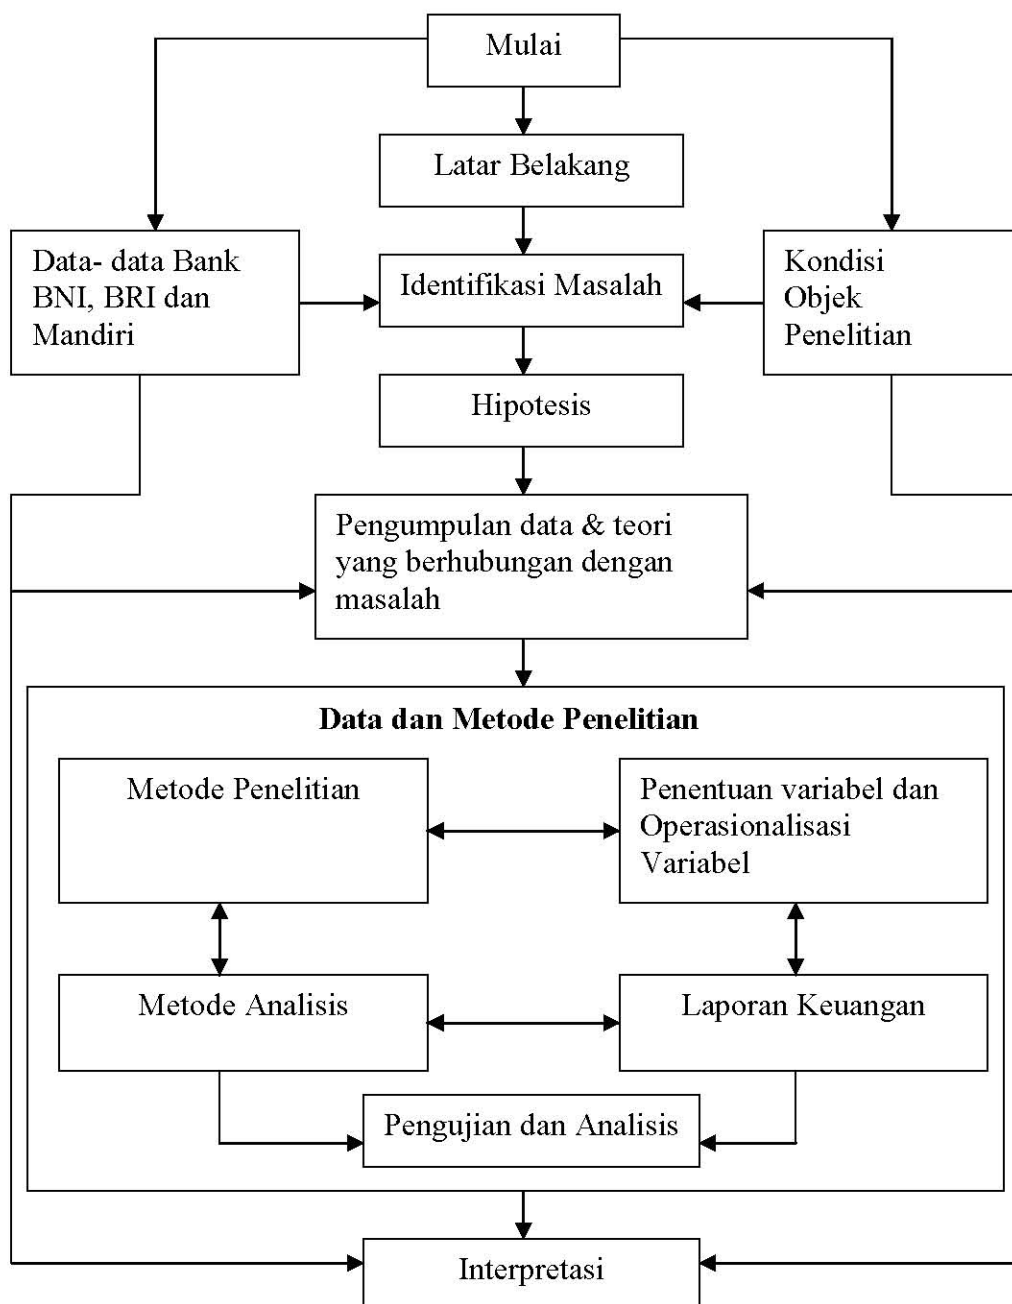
Mulai

Latar Belakang

Data- data Bank BNI, BRI dan Mandiri

Identifikasi Masalah

Kondisi Objek Penelitian

Hipotesis

Pengumpulan data & teori yang berhubungan dengan masalah

**Data dan Metode Penelitian**

Metode Penelitian

Penentuan variabel dan Operasionalisasi Variabel

Metode Analisis

Laporan Keuangan

Pengujian dan Analisis

Interpretasi